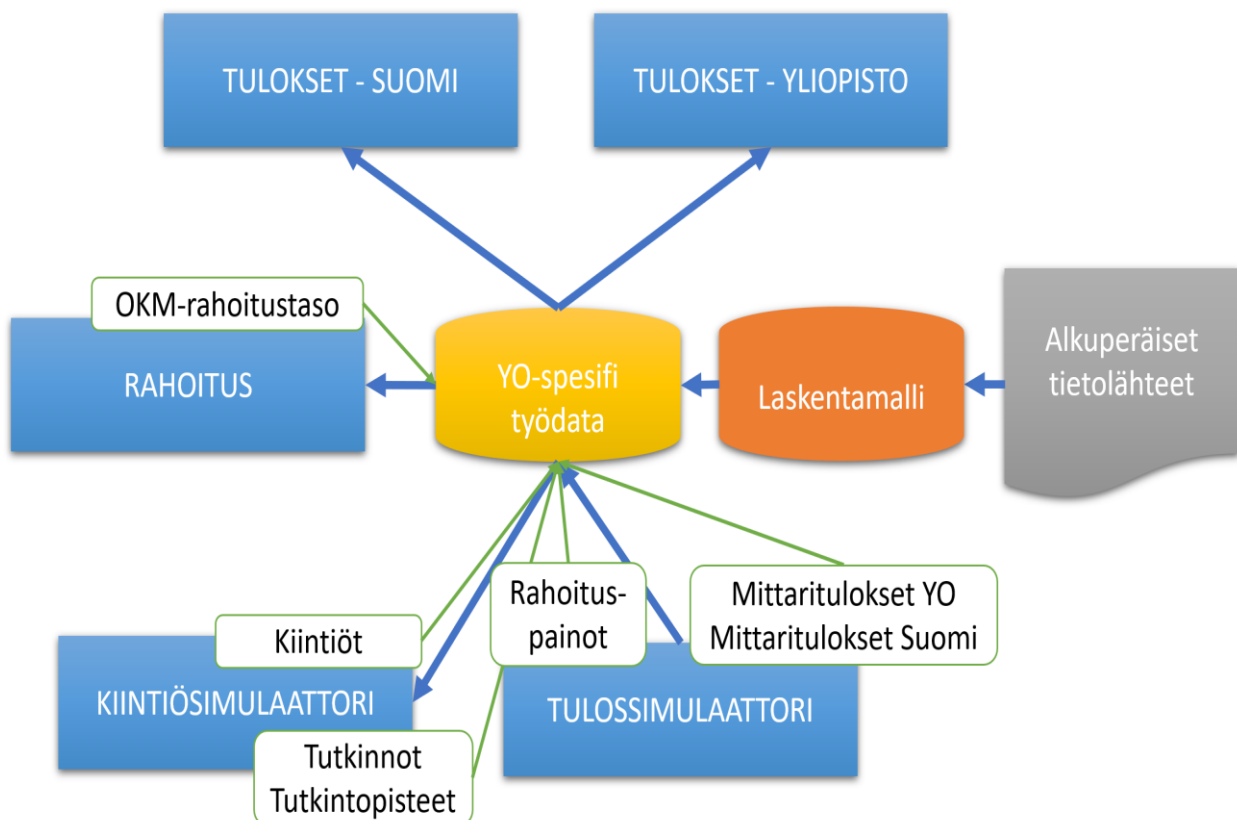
TULOKSET - SUOMI

TULOKSET - YLIOPISTO

OKM-rahoitustaso

RAHOITUS

YO-spesifi työdata

Laskentamalli

Alkuperäiset tietolähteet

Rahoitus-painot

Mittaritulokset YO
Mittaritulokset Suomi

Kiintiöt

KIINTIÖSIMULAATTORI

TULOSSIMULAATTORI

Tutkinnot
Tutkintopisteet